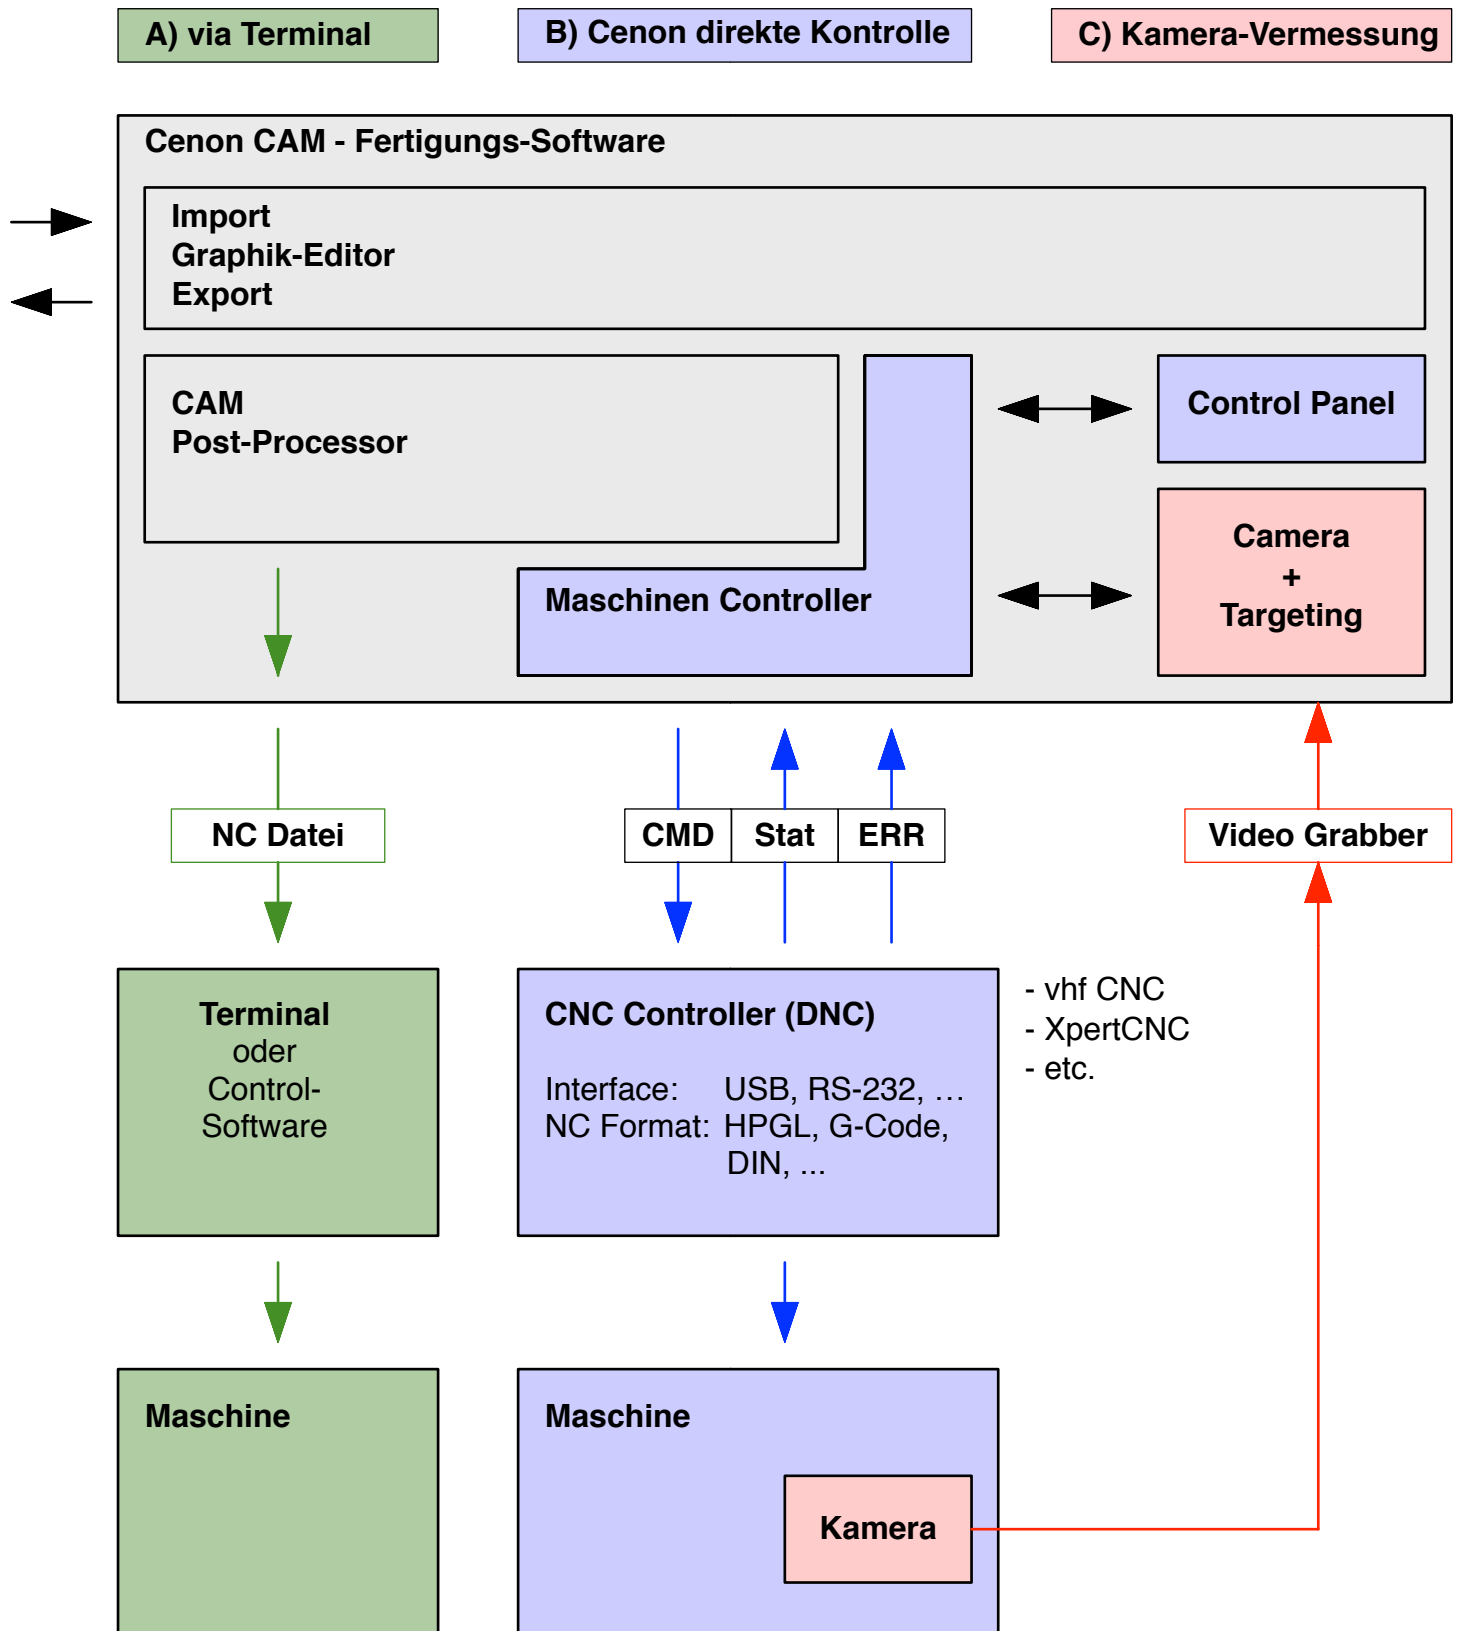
A) via Terminal

B) Cenon direkte Kontrolle

C) Kamera-Vermessung

Cenon CAM - Fertigungs-Software

Import
Graphik-Editor
Export

CAM
Post-Processor

Control Panel

Camera
+
Targeting

Maschinen Controller

NC Datei

CMD

Stat

ERR

Video Grabber

Terminal
oder
Control-
Software

CNC Controller (DNC)

Interface: USB, RS-232, …
NC Format: HPGL, G-Code, DIN, ...

- vhf CNC
- XpertCNC
- etc.

Maschine

Maschine

Kamera